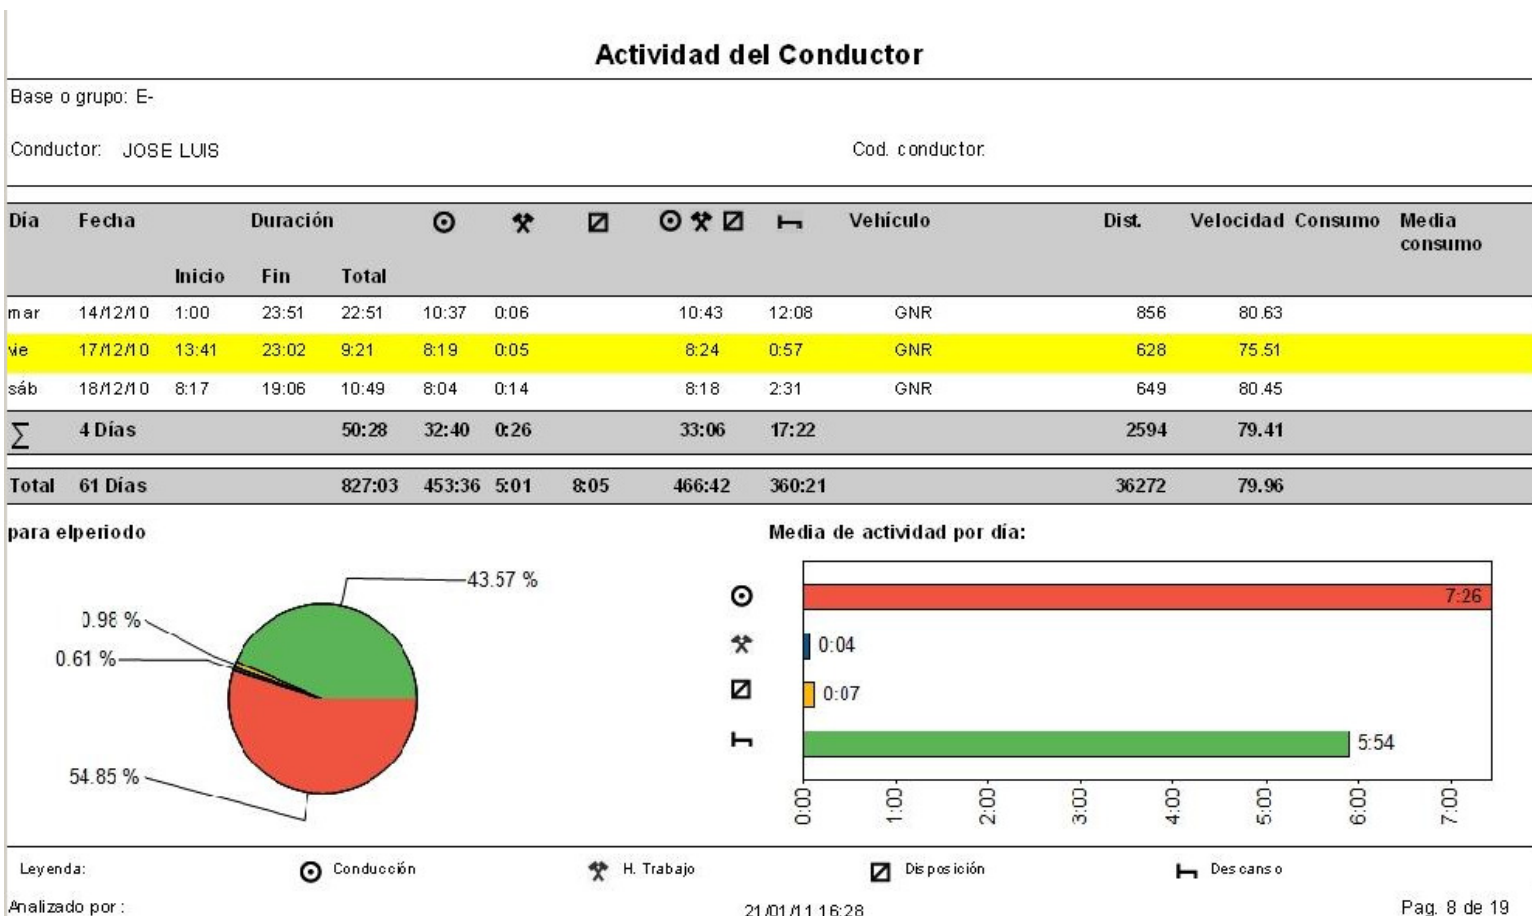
Actividad del Conductor

Base o grupo: E-

Conductor: JOSE LUIS

Cod. conductor

| Día | Fecha | Inicio | Fin | Total | ⊙ | ⚒ | ☒ | ⊙⚒☒ | ⊢ | Vehículo | Dist. | Velocidad | Consumo | Media consumo |
|---|---|---|---|---|---|---|---|---|---|---|---|---|---|---|
| mar | 14/12/10 | 1:00 | 23:51 | 22:51 | 10:37 | 0:06 | | 10:43 | 12:08 | GNR | 856 | 80.63 | | |
| vie | 17/12/10 | 13:41 | 23:02 | 9:21 | 8:19 | 0:05 | | 8:24 | 0:57 | GNR | 628 | 75.51 | | |
| sáb | 18/12/10 | 8:17 | 19:06 | 10:49 | 8:04 | 0:14 | | 8:18 | 2:31 | GNR | 649 | 80.45 | | |
| $\sum$ | 4 Días | | | 50:28 | 32:40 | 0:26 | | 33:06 | 17:22 | | 2594 | 79.41 | | |
| Total | 61 Días | | | 827:03 | 453:36 | 5:01 | 8:05 | 466:42 | 360:21 | | 36272 | 79.96 | | |

Duración

para elperiodo

43.57 %
0.98 %
0.61 %
54.85 %

Media de actividad por día:

7:26
0:04
0:07
5:54

0:00 1:00 2:00 3:00 4:00 5:00 6:00 7:00

Leyenda: Conducción H. Trabajo Disposición Descanso

Analizado por :

21/01/11 16:28

Pag. 8 de 19